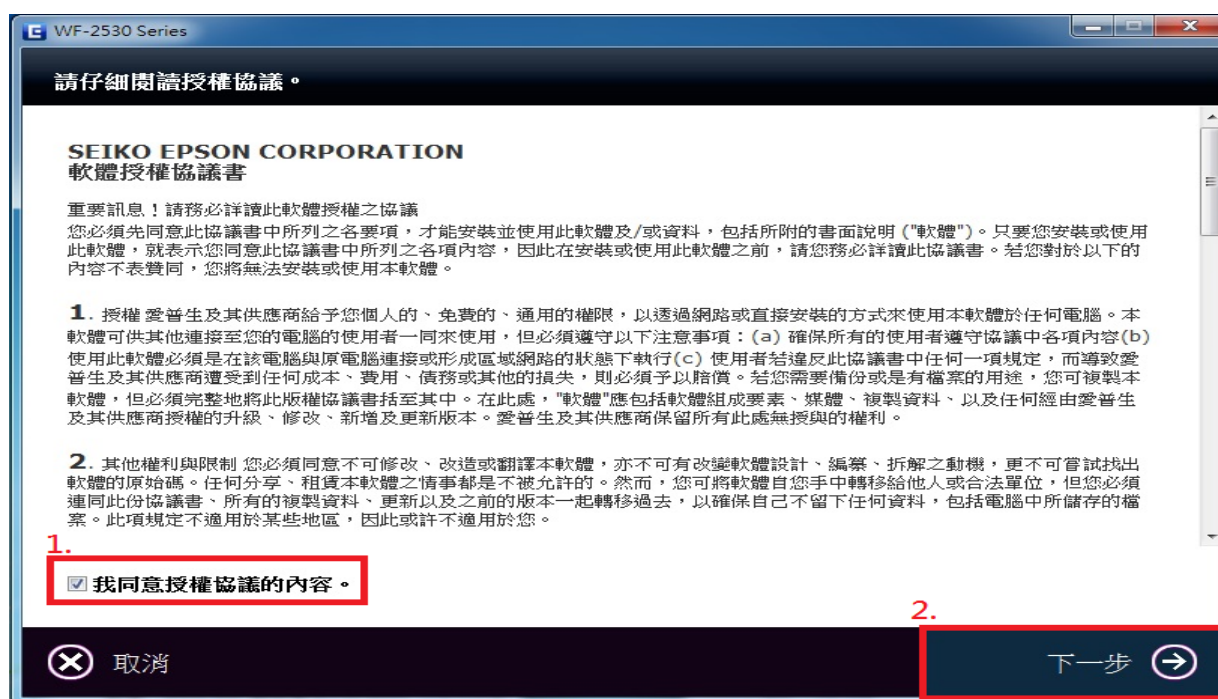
WF-2530 Series

請仔細閱讀授權協議。

SEIKO EPSON CORPORATION
軟體授權協議書

重要訊息！請務必詳讀此軟體授權之協議
您必須先同意此協議書中所列之各要項，才能安裝並使用此軟體及/或資料，包括所附的書面說明 ("軟體")。只要您安裝或使用此軟體，就表示您同意此協議書中所列之各項內容，因此在安裝或使用此軟體之前，請您務必詳讀此協議書。若您對於以下的內容不表贊同，您將無法安裝或使用本軟體。

1. 授權 愛普生及其供應商給予您個人的、免費的、通用的權限，以透過網路或直接安裝的方式來使用本軟體於任何電腦。本軟體可供其他連接至您的電腦的使用者一同來使用，但必須遵守以下注意事項：(a) 確保所有的使用者遵守協議中各項內容(b) 使用此軟體必須是在該電腦與原電腦連接或形成區域網路的狀態下執行(c) 使用者若違反此協議書中任何一項規定，而導致愛普生及其供應商遭受到任何成本、費用、債務或其他的損失，則必須予以賠償。若您需要備份或是有檔案的用途，您可複製本軟體，但必須完整地將此版權協議書括至其中。在此處，"軟體"應包括軟體組成要素、媒體、複製資料、以及任何經由愛普生及其供應商授權的升級、修改、新增及更新版本。愛普生及其供應商保留所有此處無授與的權利。

2. 其他權利與限制 您必須同意不可修改、改造或翻譯本軟體，亦不可有改變軟體設計、編纂、拆解之動機，更不可嘗試找出軟體的原始碼。任何分享、租賃本軟體之情事都是不被允許的。然而，您可將軟體自您手中轉移給他人或合法單位，但您必須連同此份協議書、所有的複製資料、更新以及之前的版本一起轉移過去，以確保自己不留下任何資料，包括電腦中所儲存的檔案。此項規定不適用於某些地區，因此或許不適用於您。

1.
☑ 我同意授權協議的內容。

2.

取消

下一步